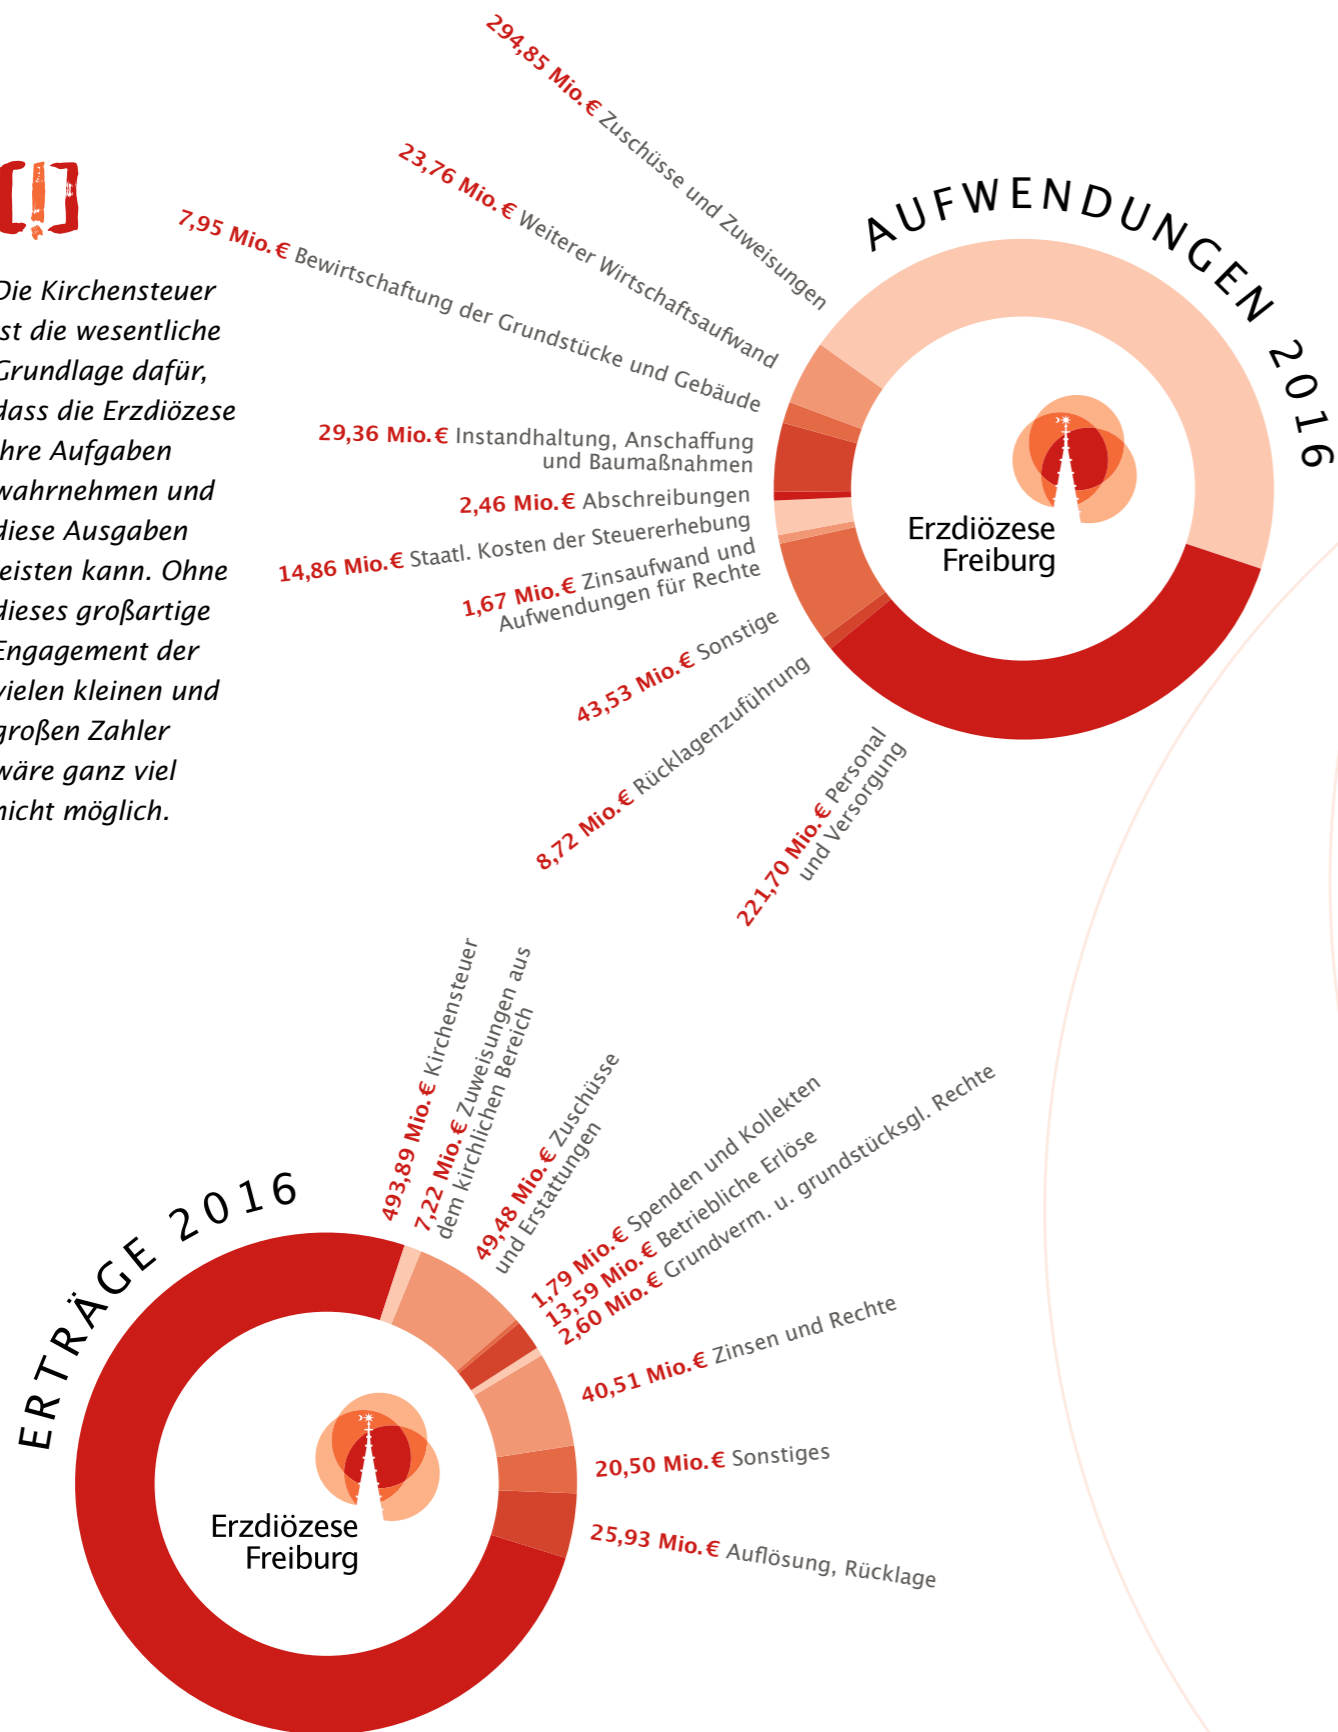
Die Kirchensteuer ist die wesentliche Grundlage dafür, dass die Erzdiözese ihre Aufgaben wahrnehmen und diese Ausgaben leisten kann. Ohne dieses großartige Engagement der vielen kleinen und großen Zahler wäre ganz viel nicht möglich.

AUFWENDUNGEN 2016

294,85 Mio.€ Zuschüsse und Zuweisungen

23,76 Mio.€ Weiterer Wirtschaftsaufwand

7,95 Mio.€ Bewirtschaftung der Grundstücke und Gebäude

29,36 Mio.€ Instandhaltung, Anschaffung und Baumaßnahmen

2,46 Mio.€ Abschreibungen

14,86 Mio.€ Staatl. Kosten der Steuererhebung

1,67 Mio.€ Zinsaufwand und Aufwendungen für Rechte

43,53 Mio.€ Sonstige

8,72 Mio.€ Rücklagenzuführung

221,70 Mio.€ Personal und Versorgung

Erzdiözese Freiburg

ERTRÄGE 2016

493,89 Mio.€ Kirchensteuer

7,22 Mio.€ Zuweisungen aus dem kirchlichen Bereich

49,48 Mio.€ Zuschüsse und Erstattungen

1,79 Mio.€ Spenden und Kollekten

13,59 Mio.€ Betriebliche Erlöse

2,60 Mio.€ Grundverm. u. grundstücksgl. Rechte

40,51 Mio.€ Zinsen und Rechte

20,50 Mio.€ Sonstiges

25,93 Mio.€ Auflösung, Rücklage

Erzdiözese Freiburg